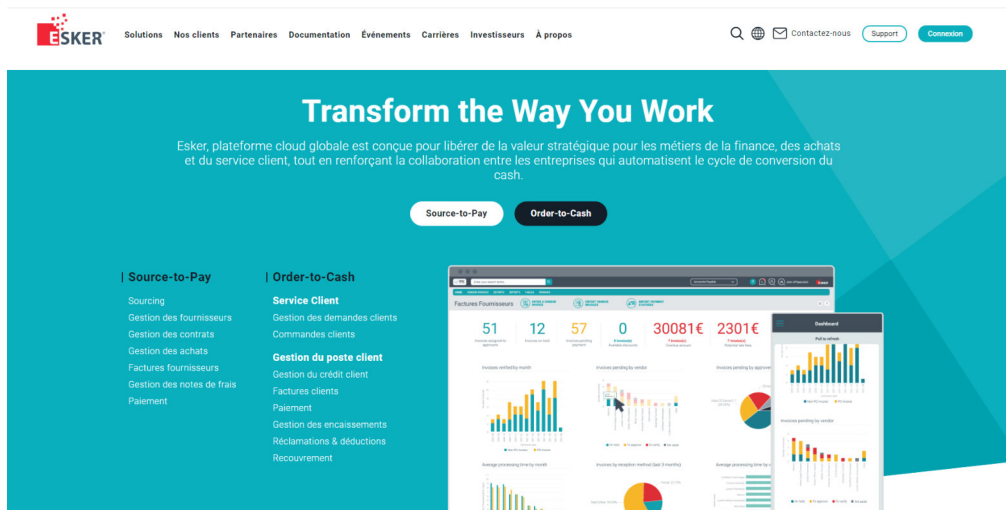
ESKER

Solutions Nos clients Partenaires Documentation Événements Carrières Investisseurs À propos

Contactez-nous Support Connexion

Transform the Way You Work

Esker, plateforme cloud globale est conçue pour libérer de la valeur stratégique pour les métiers de la finance, des achats et du service client, tout en renforçant la collaboration entre les entreprises qui automatisent le cycle de conversion du cash.

Source-to-Pay Order-to-Cash

Source-to-Pay

Sourcing
Gestion des fournisseurs
Gestion des contrats
Gestion des achats
Factures fournisseurs
Gestion des notes de frais
Paiement

Order-to-Cash

Service Client
Gestion des demandes clients
Commandes clients

Gestion du poste client
Gestion du crédit client
Factures clients
Paiement
Gestion des encaissements
Réclamations & déductions
Recouvrement

Factures Fournisseurs

51 12 57 0 30081€ 2301€

Invoices verified by month

Invoices pending by vendor

Invoices pending by approver

Average processing time by month

Invoices by reception method (last 3 months)

Average processing time by

Dashboard

Pull to refresh

Invoices pending by vendor